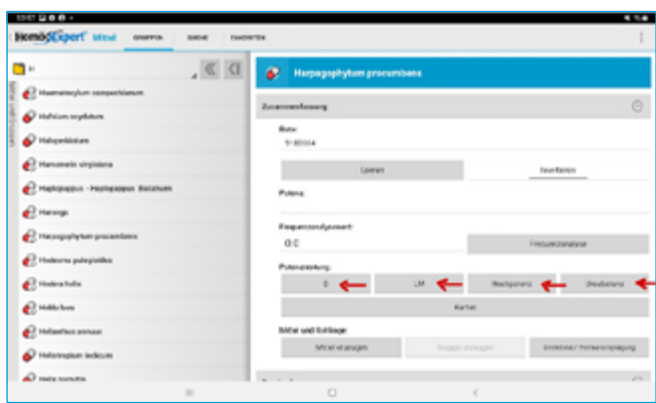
HomöExpert Mittel GRUPPEN SUCHE FAVORITEN

H

Haematoxylum campechianum
Hafnium metallicum
Halopanklostam
Hamamelis virginiana
Haplopappus - Haplopappus Baylahuen
Harongo
Harpagophytum procumbens
Hedeoma pulegioides
Hedera helix
Hekla lava
Helianthus annuus
Heliotropium indicum
Helix tosta

Harpagophytum procumbens

Zusammenfassung

Kunden-Nr.
91E0064

Löschen Bearbeiten

Potenz

Frequenzanalysewert
0.0

Frequenzanalyse

Potenzierung
D LM Wechselpotenz Steuerpotenz

Karten

Mittel und Schlüssel

Mittel anzeigen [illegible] Emotionen / Persönlichkeitsprägung